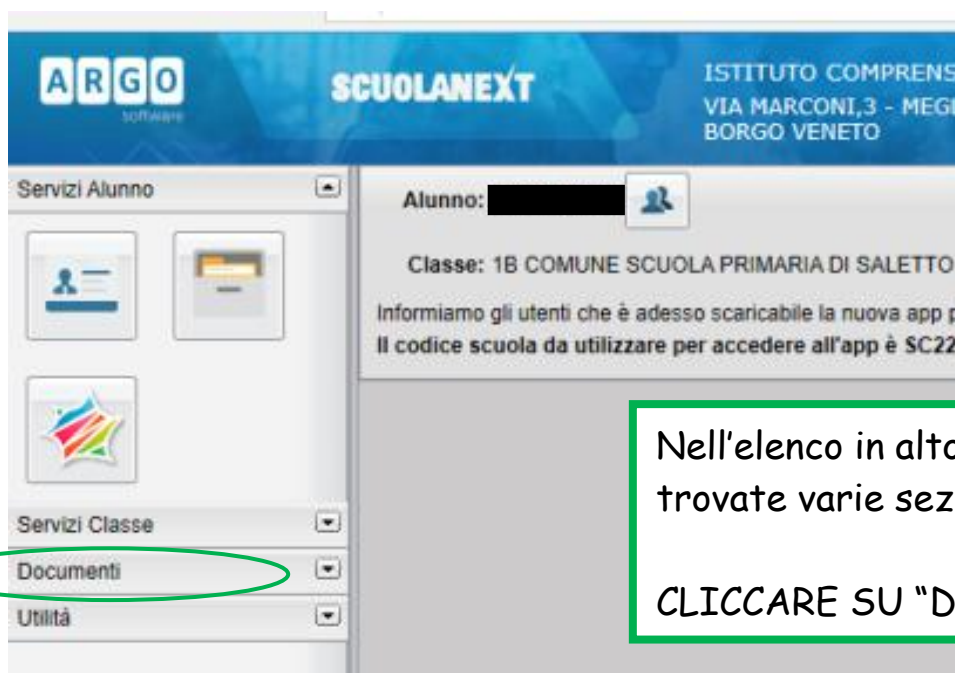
ARGO
software

SCUOLANEXT

ISTITUTO COMPRENS
VIA MARCONI,3 - MEG
BORGO VENETO

Servizi Alunno

Alunno: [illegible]

Classe: 1B COMUNE SCUOLA PRIMARIA DI SALETTO

Informiamo gli utenti che è adesso scaricabile la nuova app
Il codice scuola da utilizzare per accedere all'app è SC22

Servizi Classe

Documenti

Utilità

Nell'elenco in alto
trovate varie sez

CLICCARE SU "D